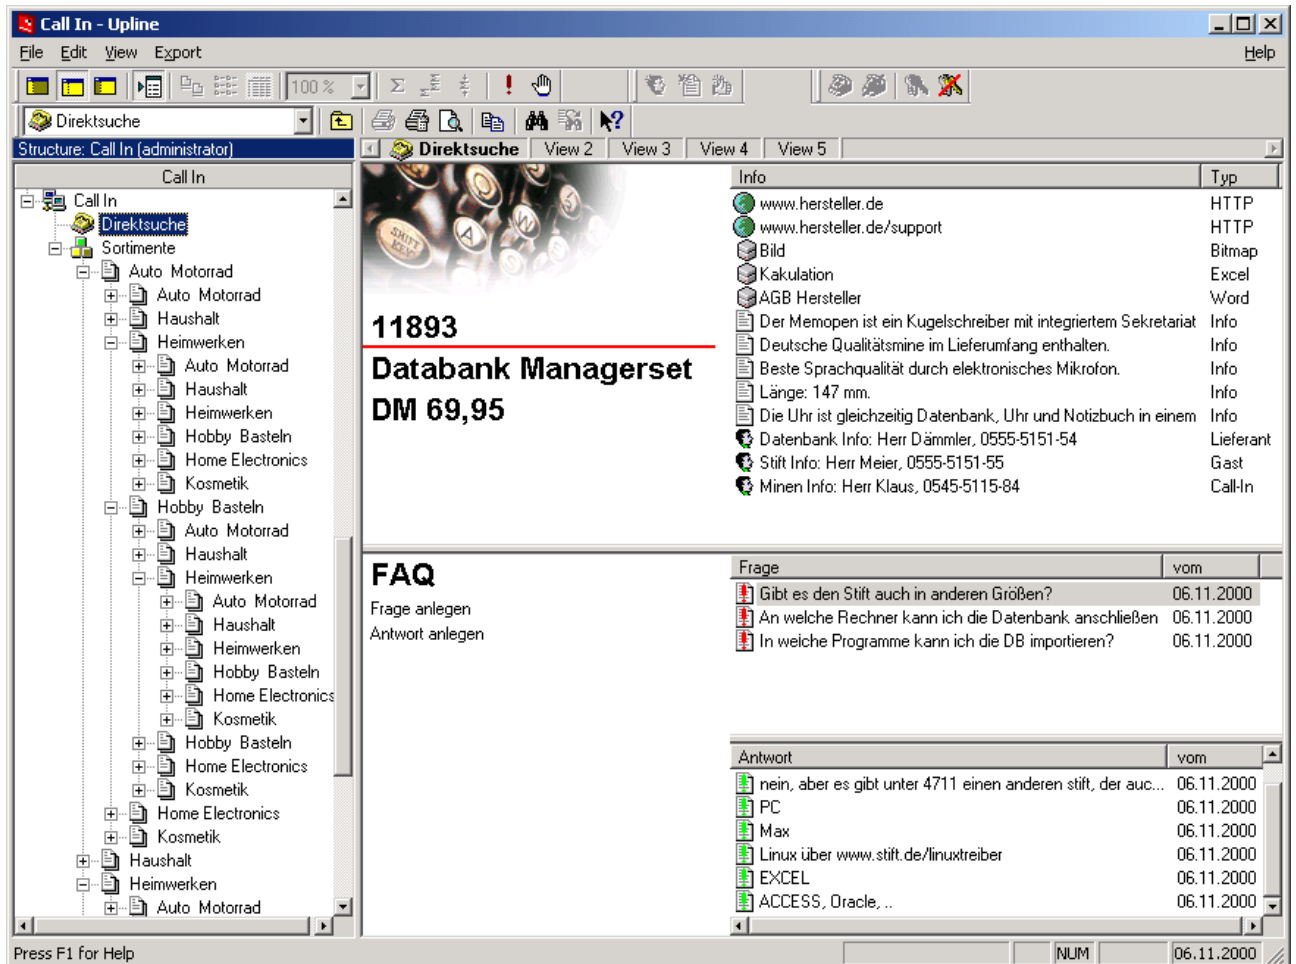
Call In - Upline

File Edit View Export Help

100 %

Direktsuche

Structure: Call In (administrator)

Direktsuche View 2 View 3 View 4 View 5

Call In

Call In
Direktsuche
Sortimente
Auto Motorrad
Auto Motorrad
Haushalt
Heimwerken
Auto Motorrad
Haushalt
Heimwerken
Hobby Basteln
Home Electronics
Kosmetik
Hobby Basteln
Auto Motorrad
Haushalt
Heimwerken
Auto Motorrad
Haushalt
Heimwerken
Hobby Basteln
Home Electronics
Kosmetik
Hobby Basteln
Home Electronics
Kosmetik
Home Electronics
Kosmetik
Haushalt
Heimwerken
Auto Motorrad

11893

Databank Managerset

DM 69,95

| Info | Typ |
|---|---|
| www.hersteller.de | HTTP |
| www.hersteller.de/support | HTTP |
| Bild | Bitmap |
| Kakulation | Excel |
| AGB Hersteller | Word |
| Der Memopen ist ein Kugelschreiber mit integriertem Sekretariat | Info |
| Deutsche Qualitätsmine im Lieferumfang enthalten. | Info |
| Beste Sprachqualität durch elektronisches Mikrofon. | Info |
| Länge: 147 mm. | Info |
| Die Uhr ist gleichzeitig Datenbank, Uhr und Notizbuch in einem | Info |
| Datenbank Info: Herr Dämmler, 0555-5151-54 | Lieferant |
| Stift Info: Herr Meier, 0555-5151-55 | Gast |
| Minen Info: Herr Klaus, 0545-5115-84 | Call-In |

FAQ

Frage anlegen

Antwort anlegen

| Frage | vom |
|---|---|
| Gibt es den Stift auch in anderen Größen? | 06.11.2000 |
| An welche Rechner kann ich die Datenbank anschließen | 06.11.2000 |
| In weiche Programme kann ich die DB importieren? | 06.11.2000 |

| Antwort | vom |
|---|---|
| nein, aber es gibt unter 4711 einen anderen stift, der auc... | 06.11.2000 |
| PC | 06.11.2000 |
| Max | 06.11.2000 |
| Linux über www.stift.de/linuxtreiber | 06.11.2000 |
| EXCEL | 06.11.2000 |
| ACCESS, Oracle, .. | 06.11.2000 |

Press F1 for Help NUM 06.11.2000